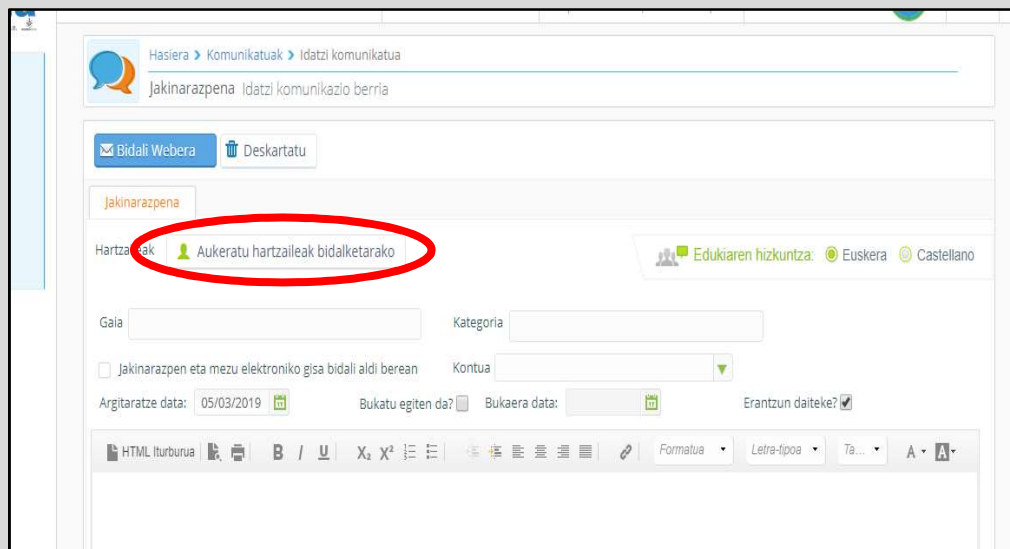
Hasiera > Komunikatuak > Idatzi komunikatua

Jakinarazpena Idatzi komunikazio berria

Bidali Webera

Deskartatu

Jakinarazpena

Hartzaileak

Aukeratu hartzaileak bidalketarako

Edukiaren hizkuntza: Euskera Castellano

Gaia

Kategoria

Jakinarazpen eta mezu elektroniko gisa bidali aldi berean

Kontua

Argitaratze data: 05/03/2019

Bukatu egiten da?

Bukaera data:

Erantzun daiteke?

HTML Iturburua

B I U $X_2$ $X^2$

Formatua

Letra-tipoa

Ta...

A